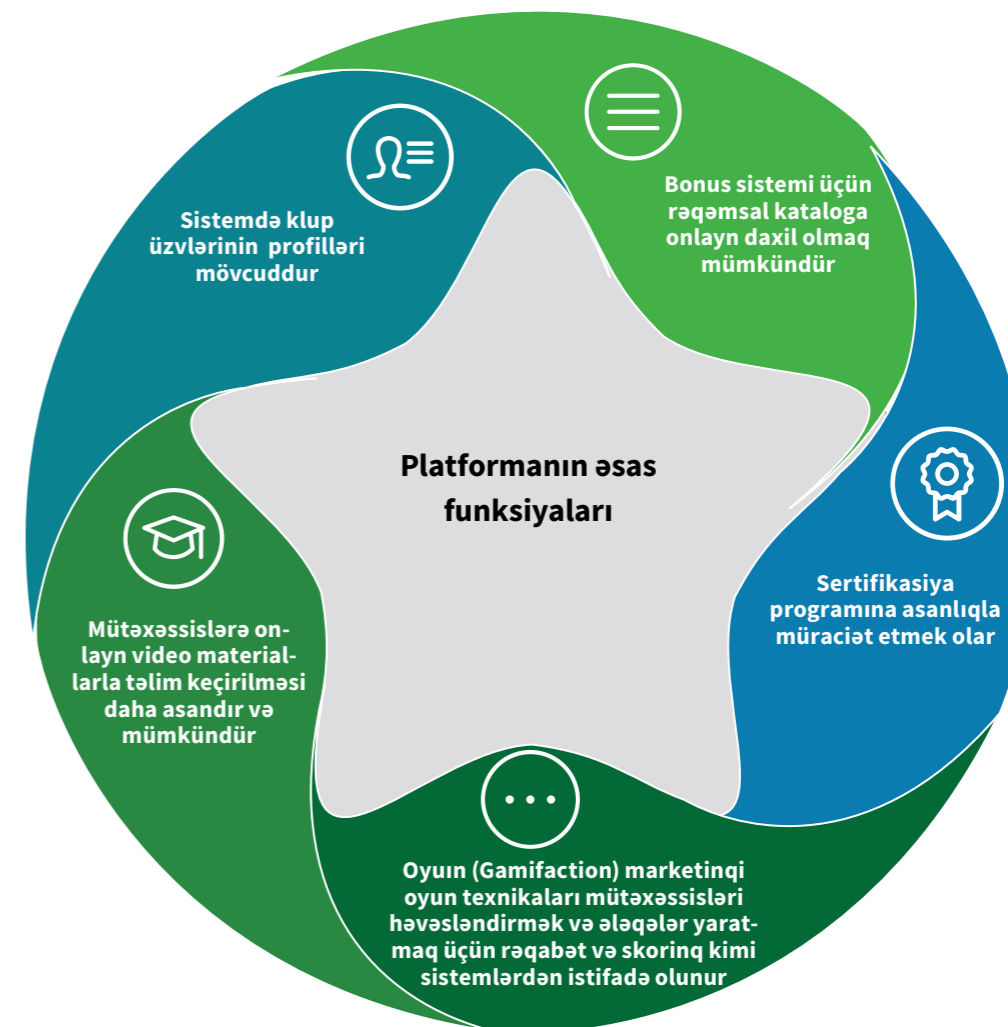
Platformanın əsas funksiyaları

Sistemdə klup üzvlərinin profilləri mövcuddur

Bonus sistemi üçün rəqəmsal kataloga onlayn daxil olmaq mümkündür

Sertifikasiya programına asanlıqla müraciət etmek olar

Oyuın (Gamifaction) marketinqi oyun texnikaları mütəxəssisləri həvəsləndirmək və ələqələr yaratmaq üçün rəqabət və skorinq kimi sistemlərdən istifadə olunur

Mütəxəssislərə onlayn video materiallarla təlim keçirilməsi daha asandır və mümkündür